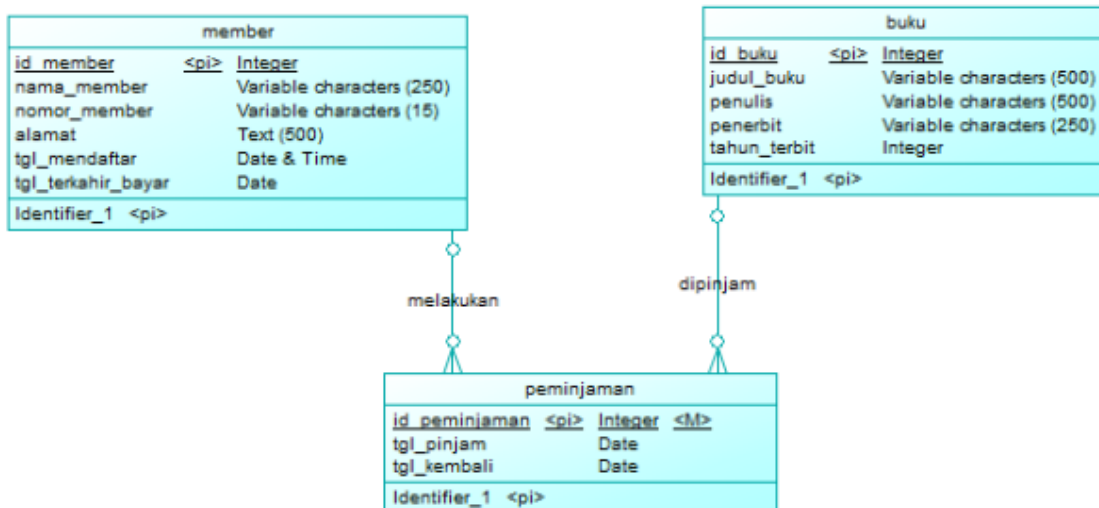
member

| id_member | <pi> | Integer |
|---|---|---|
| nama_member | | Variable characters (250) |
| nomor_member | | Variable characters (15) |
| alamat | | Text (500) |
| tgl_mendaftar | | Date & Time |
| tgl_terkahir_bayar | | Date |

Identifier_1 <pi>

buku

| id_buku | <pi> | Integer |
|---|---|---|
| judul_buku | | Variable characters (500) |
| penulis | | Variable characters (500) |
| penerbit | | Variable characters (250) |
| tahun_terbit | | Integer |

Identifier_1 <pi>

melakukan

dipinjam

peminjaman

| id_peminjaman | <pi> | Integer | <M> |
|---|---|---|---|
| tgl_pinjam | | Date | |
| tgl_kembali | | Date | |

Identifier_1 <pi>